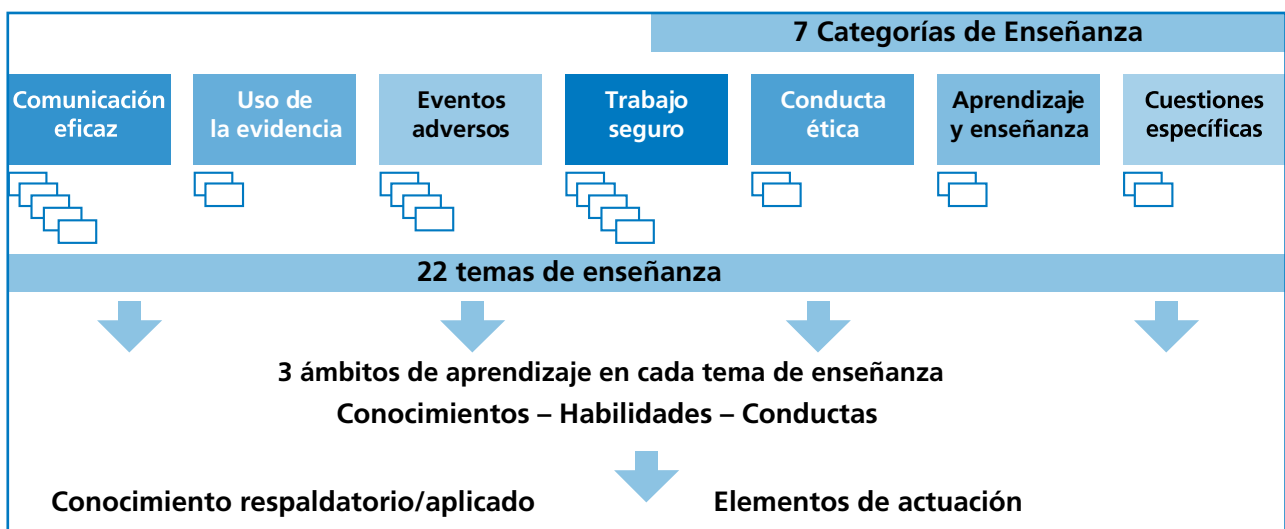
7 Categorías de Enseñanza

Comunicación eficaz

Uso de la evidencia

Eventos adversos

Trabajo seguro

Conducta ética

Aprendizaje y enseñanza

Cuestiones específicas

22 temas de enseñanza

3 ámbitos de aprendizaje en cada tema de enseñanza

Conocimientos – Habilidades – Conductas

Conocimiento respaldatorio/aplicado

Elementos de actuación